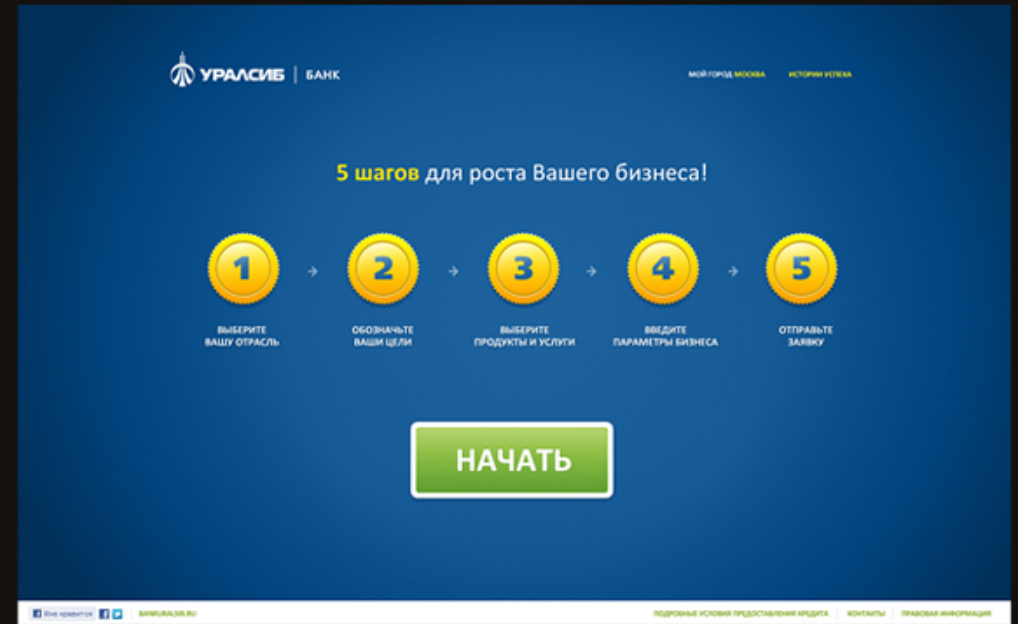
УРАЛСИБ | БАНК

МОЙ ГОРОД МОСКВА ИСТОРИИ УСПЕХА

5 шагов для роста Вашего бизнеса!

1
ВЫБЕРИТЕ ВАШУ ОТРАСЛЬ

2
ОБОЗНАЧЬТЕ ВАШИ ЦЕЛИ

3
ВЫБЕРИТЕ ПРОДУКТЫ И УСЛУГИ

4
ВВЕДИТЕ ПАРАМЕТРЫ БИЗНЕСА

5
ОТПРАВЬТЕ ЗАЯВКУ

НАЧАТЬ

Мне нравится

BANKURALSIB.RU

ПОДРОБНЫЕ УСЛОВИЯ ПРЕДОСТАВЛЕНИЯ КРЕДИТА КОНТАКТЫ ПРАВОВАЯ ИНФОРМАЦИЯ